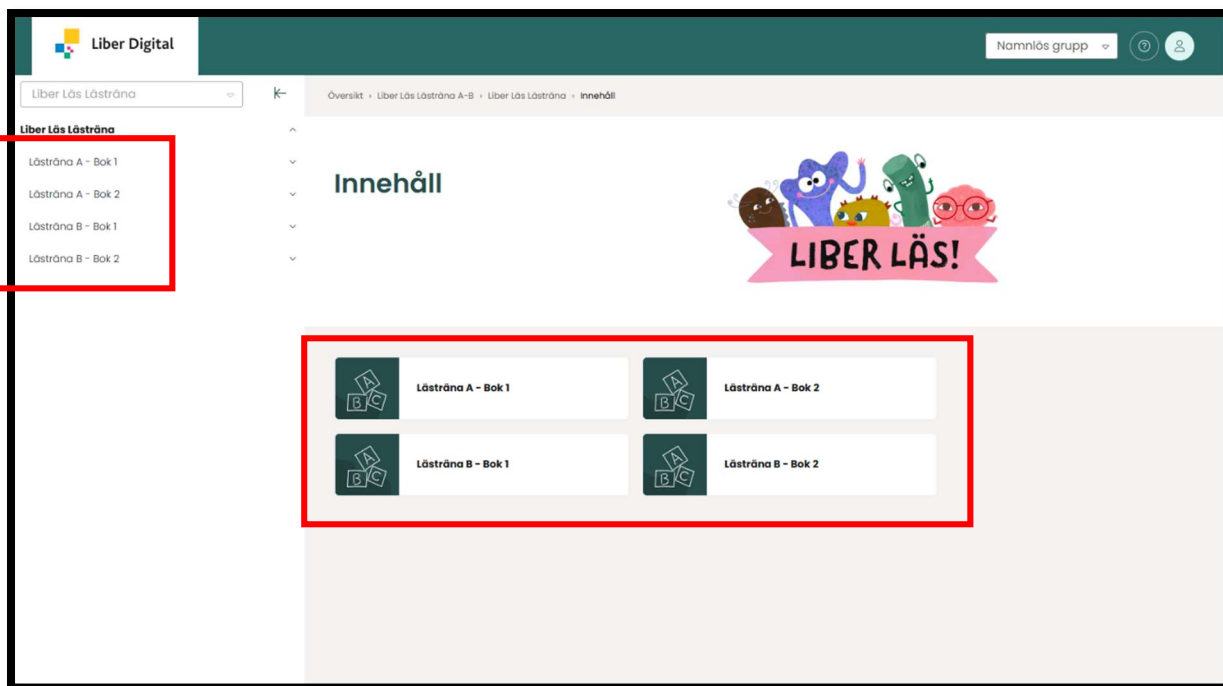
Liber Digital

Namnlös grupp

Liber Läs Lästräna

Liber Läs Lästräna

Lästräna A - Bok 1

Lästräna A - Bok 2

Lästräna B - Bok 1

Lästräna B - Bok 2

Översikt › Liber Läs Lästräna A-B › Liber Läs Lästräna › Innehåll

Innehåll

LIBER LÄS!

A B C Lästräna A - Bok 1

A B C Lästräna A - Bok 2

A B C Lästräna B - Bok 1

A B C Lästräna B - Bok 2